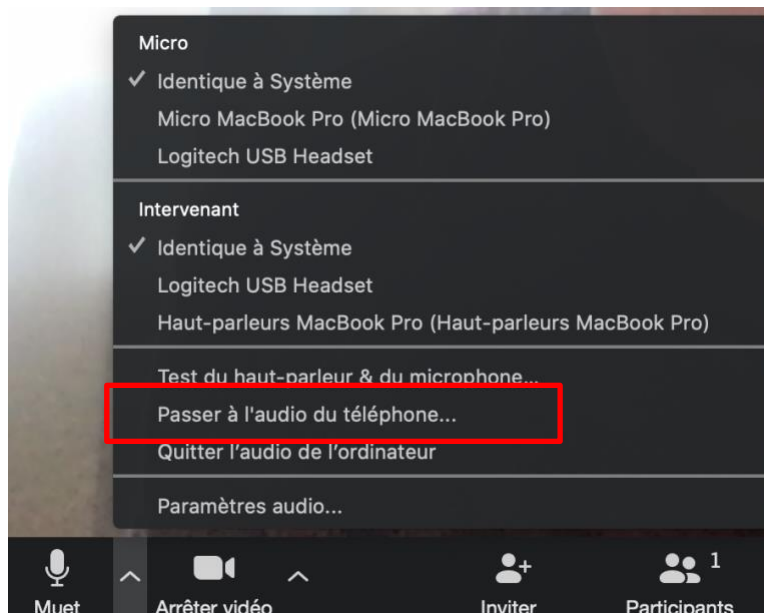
Micro
✓ Identique à Système
Micro MacBook Pro (Micro MacBook Pro)
Logitech USB Headset

Intervenant
✓ Identique à Système
Logitech USB Headset
Haut-parleurs MacBook Pro (Haut-parleurs MacBook Pro)

Test du haut-parleur & du microphone...
Passer à l'audio du téléphone...
Quitter l'audio de l'ordinateur

Paramètres audio...

Muet
Arrêter vidéo
Inviter
1
Participants